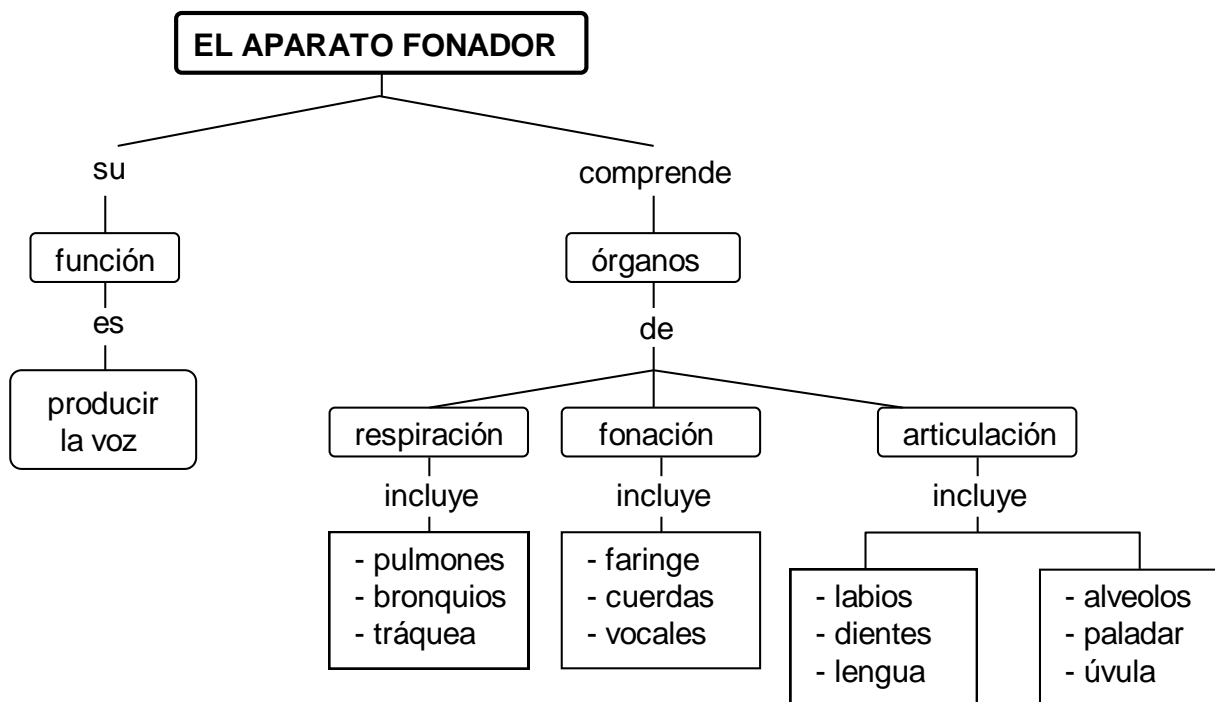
EL APARATO FONADOR

su

función

es

producir la voz

comprende

órganos

de

respiración

incluye

- pulmones
- bronquios
- tráquea

fonación

incluye

- faringe
- cuerdas
- vocales

articulación

incluye

- labios
- dientes
- lengua

- alveolos
- paladar
- úvula